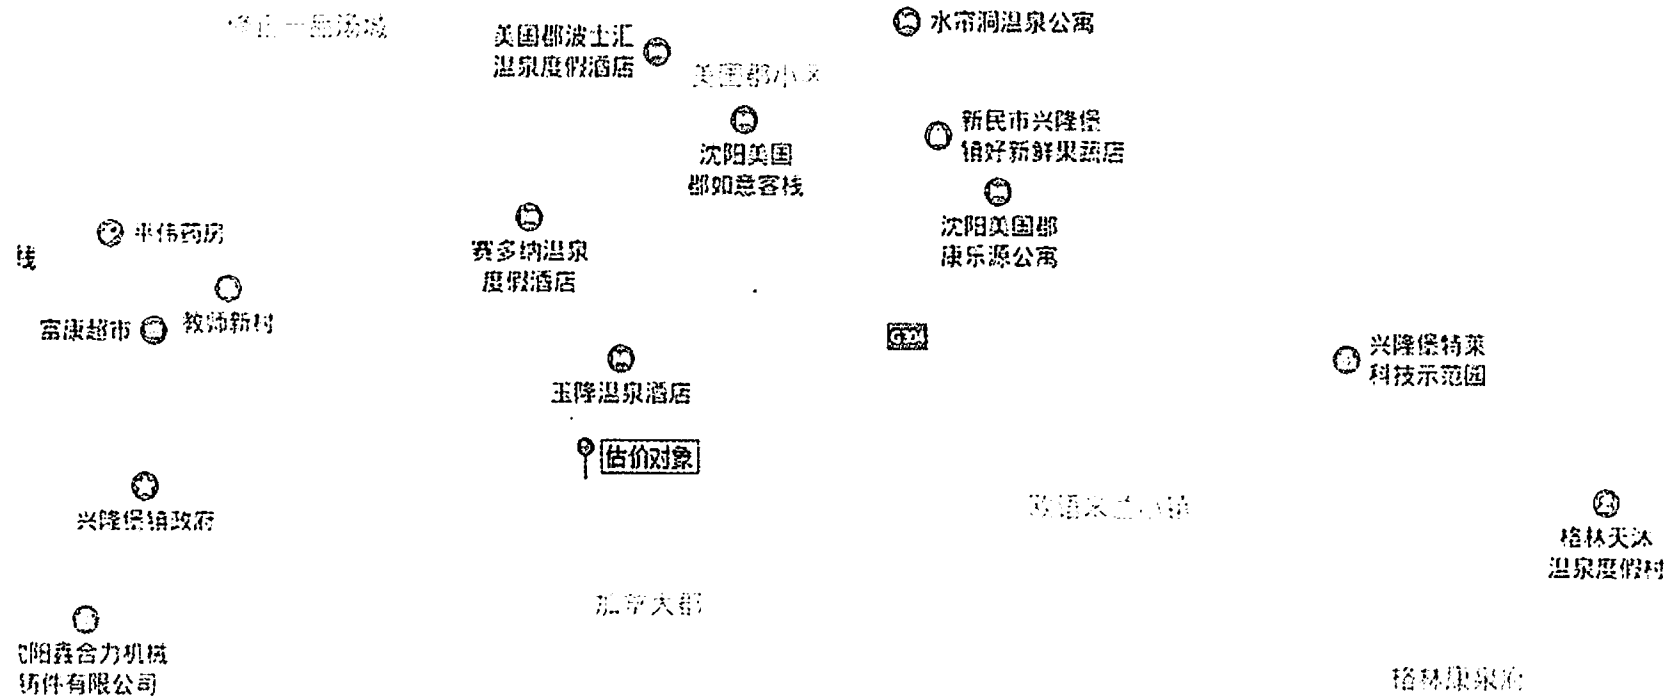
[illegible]
美国郡波士汇温泉度假酒店
美国郡小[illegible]
水帘洞温泉公寓
沈阳美国郡如意客栈
新民市兴隆堡镇好新鲜果蔬店
沈阳美国郡康乐源公寓
平伟药房
线
赛多纳温泉度假酒店
教师新村
富康超市
玉隆温泉酒店
兴隆堡特菜科技示范园
估价对象
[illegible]
兴隆堡镇政府
格林天沐温泉度假村
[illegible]
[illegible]阳鑫合力机械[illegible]件有限公司
格林康泉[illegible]